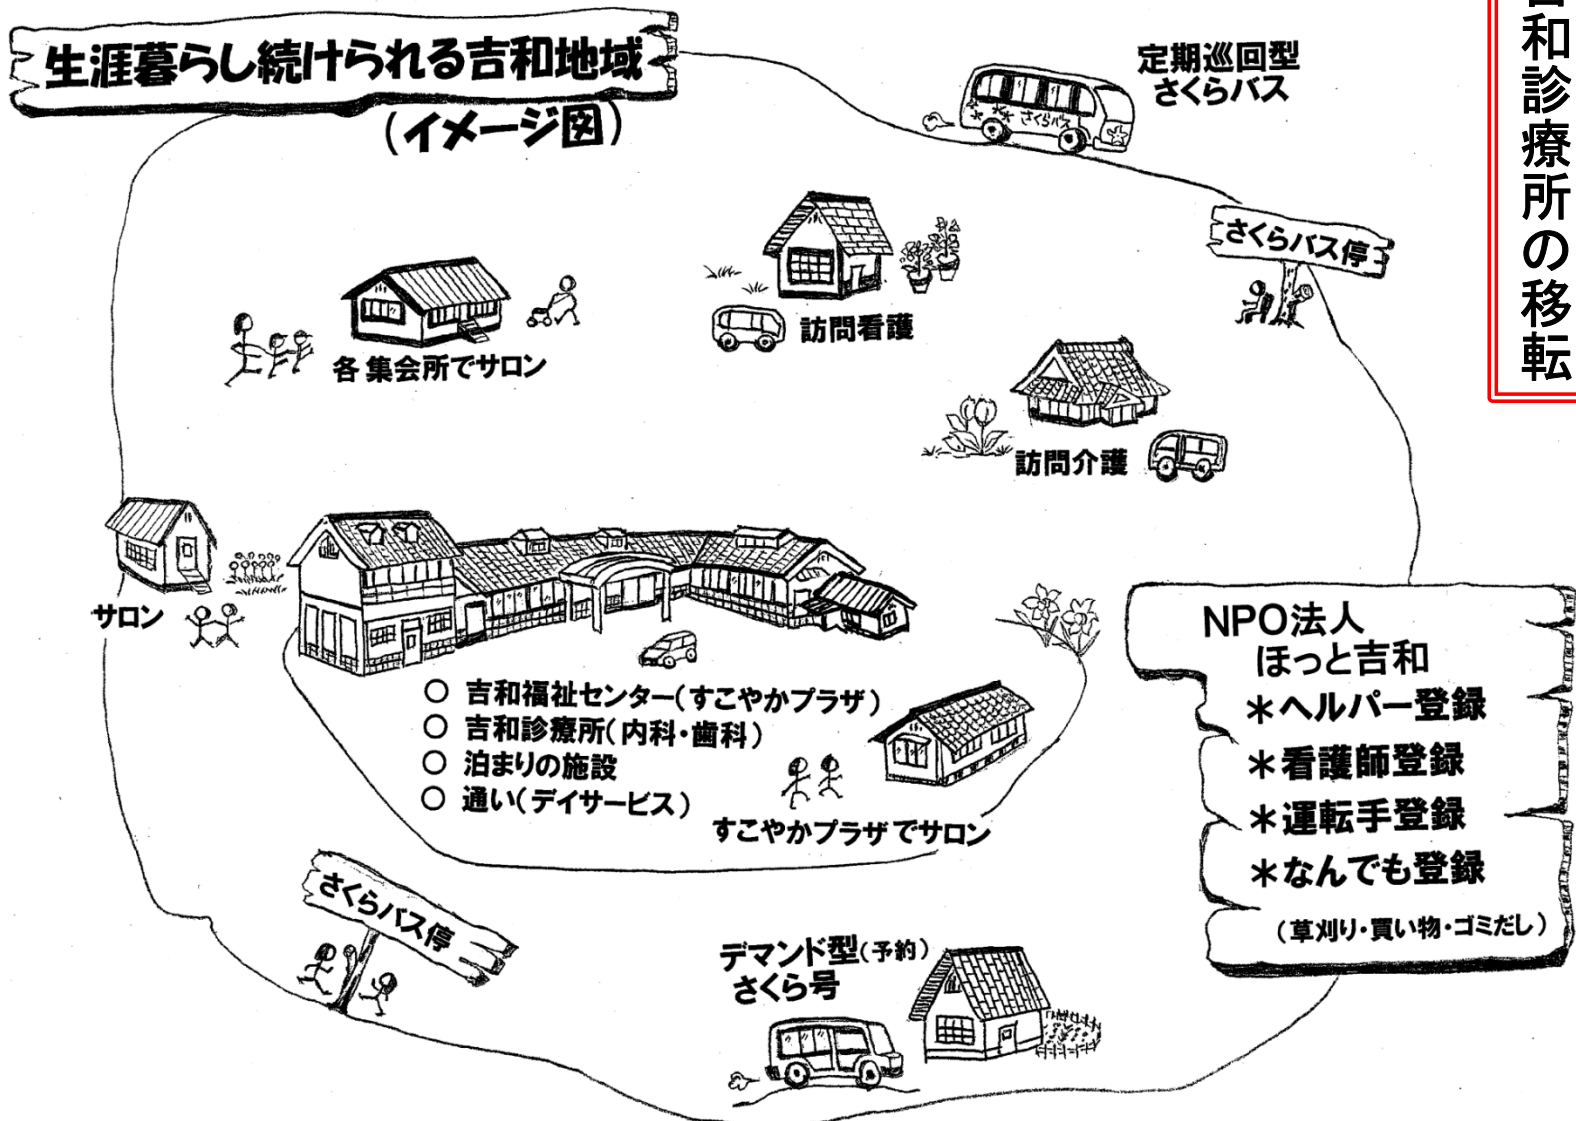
生涯暮らし続けられる吉和地域
(イメージ図)

定期巡回型
さくらバス

さくらバス

さくらバス停

各集会所でサロン

訪問看護

訪問介護

サロン

○ 吉和福祉センター(すこやかプラザ)
○ 吉和診療所(内科・歯科)
○ 泊まりの施設
○ 通い(デイサービス)

すこやかプラザでサロン

NPO法人
ほっと吉和
＊ヘルパー登録
＊看護師登録
＊運転手登録
＊なんでも登録
(草刈り・買い物・ゴミだし)

さくらバス停

デマンド型(予約)
さくら号

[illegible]和診療所の移転